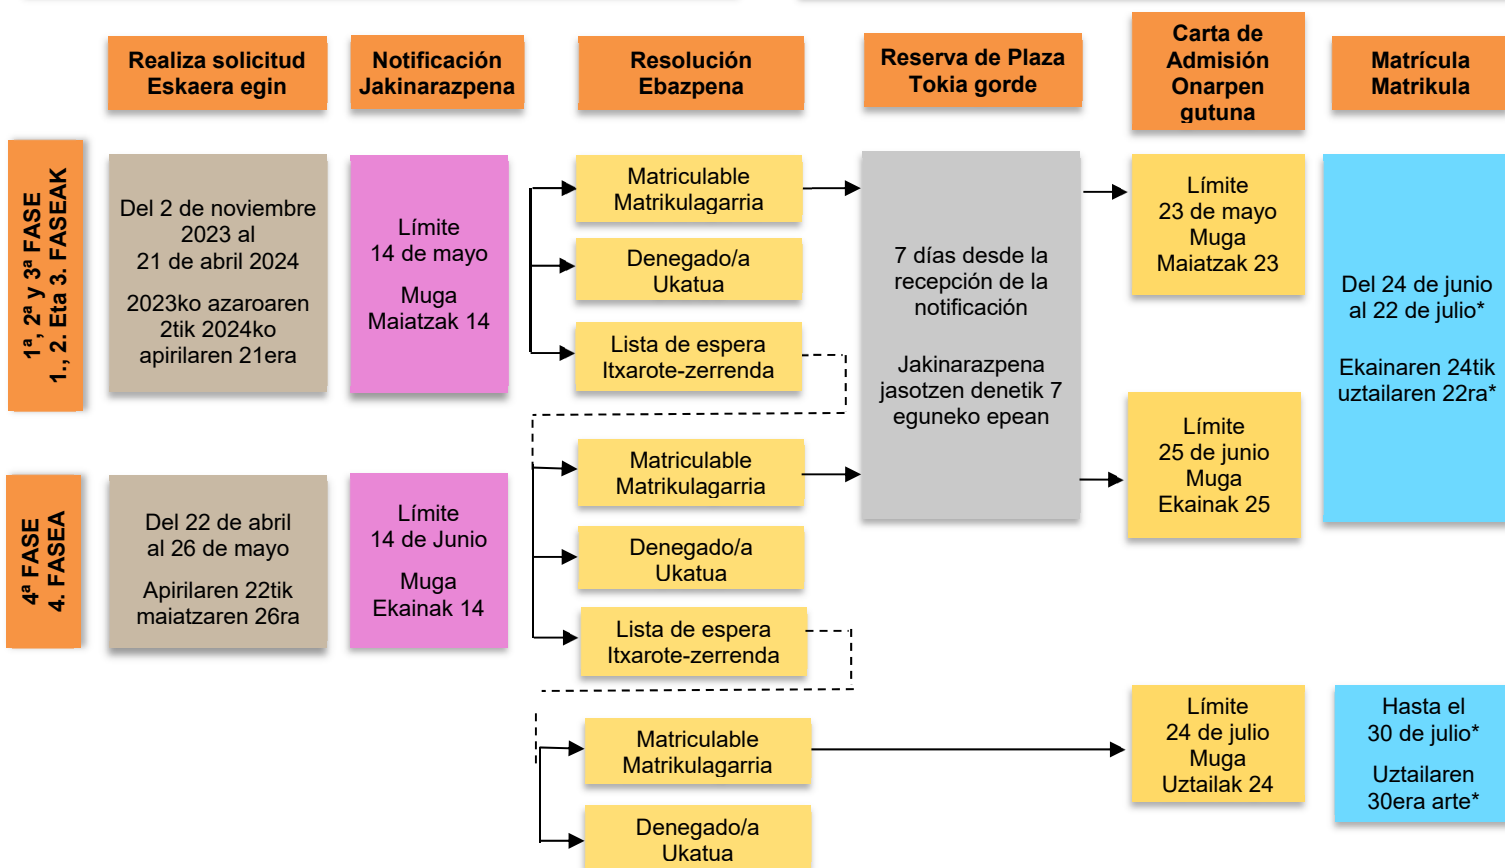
Realiza solicitud
Eskaera egin

Notificación
Jakinarazpena

Resolución
Ebazpena

Reserva de Plaza
Tokia gorde

Carta de Admisión
Onarpen gutuna

Matrícula
Matrikula

1ª, 2ª y 3ª FASE
1., 2. Eta 3. FASEAK

Del 2 de noviembre 2023 al 21 de abril 2024

2023ko azaroaren 2tik 2024ko apirilaren 21era

Límite
14 de mayo

Muga
Maiatzak 14

Matriculable
Matrikulagarria

Denegado/a
Ukatua

Lista de espera
Itxarote-zerrenda

7 días desde la recepción de la notificación

Jakinarazpena jasotzen denetik 7 eguneko epean

Límite
23 de mayo
Muga
Maiatzak 23

Del 24 de junio al 22 de julio*

Ekainaren 24tik uztailaren 22ra*

4ª FASE
4. FASEA

Del 22 de abril al 26 de mayo

Apirilaren 22tik maiatzaren 26ra

Límite
14 de Junio

Muga
Ekainak 14

Matriculable
Matrikulagarria

Denegado/a
Ukatua

Lista de espera
Itxarote-zerrenda

Límite
25 de junio
Muga
Ekainak 25

Matriculable
Matrikulagarria

Denegado/a
Ukatua

Límite
24 de julio
Muga
Uztailak 24

Hasta el
30 de julio*

Uztailaren
30era arte*